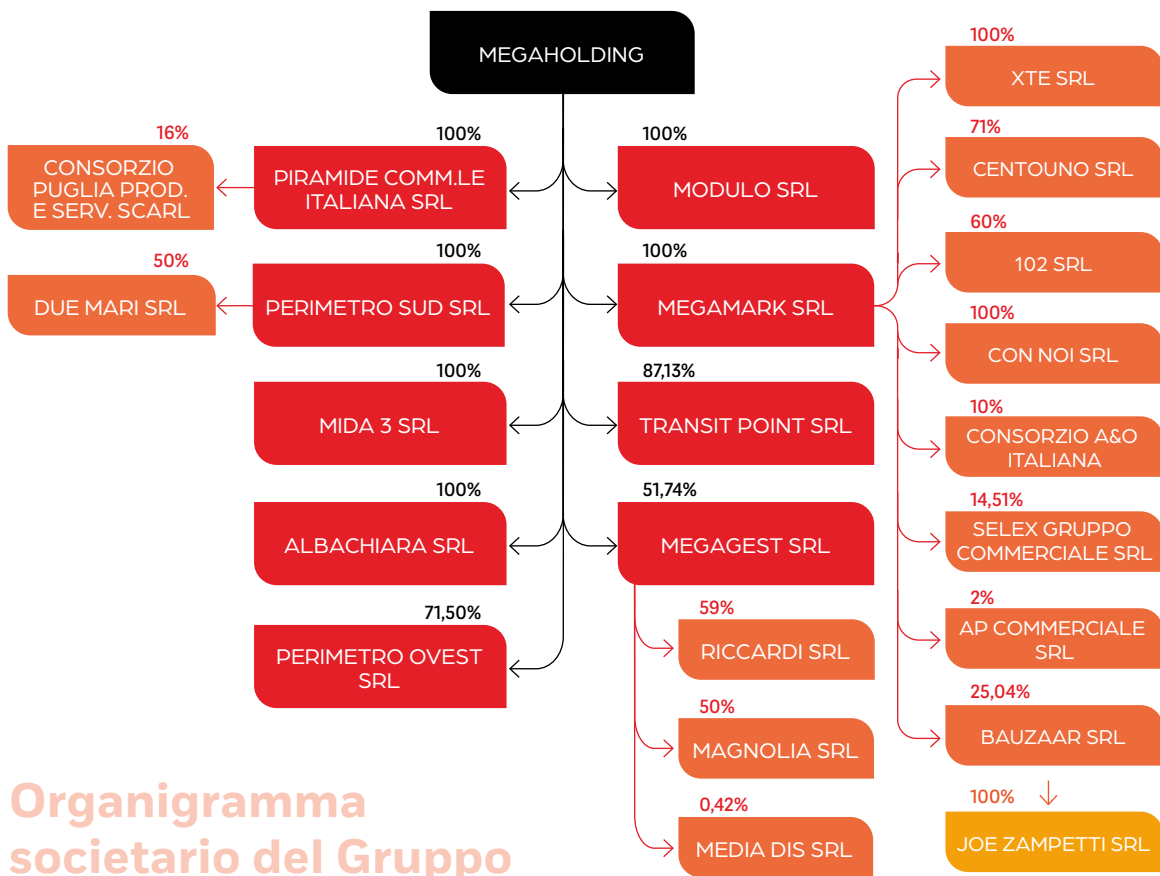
MEGAHOLDING

16%
CONSORZIO PUGLIA PROD. E SERV. SCARL

100%
PIRAMIDE COMM.LE ITALIANA SRL

100%
MODULO SRL

50%
DUE MARI SRL

100%
PERIMETRO SUD SRL

100%
MEGAMARK SRL

100%
MIDA 3 SRL

87,13%
TRANSIT POINT SRL

100%
ALBACHIARA SRL

51,74%
MEGAGEST SRL

71,50%
PERIMETRO OVEST SRL

59%
RICCARDI SRL

50%
MAGNOLIA SRL

0,42%
MEDIA DIS SRL

100%
XTE SRL

71%
CENTOUNO SRL

60%
102 SRL

100%
CON NOI SRL

10%
CONSORZIO A&O ITALIANA

14,51%
SELEX GRUPPO COMMERCIALE SRL

2%
AP COMMERCIALE SRL

25,04%
BAUZAAR SRL

100%
JOE ZAMPETTI SRL

Organigramma societario del Gruppo